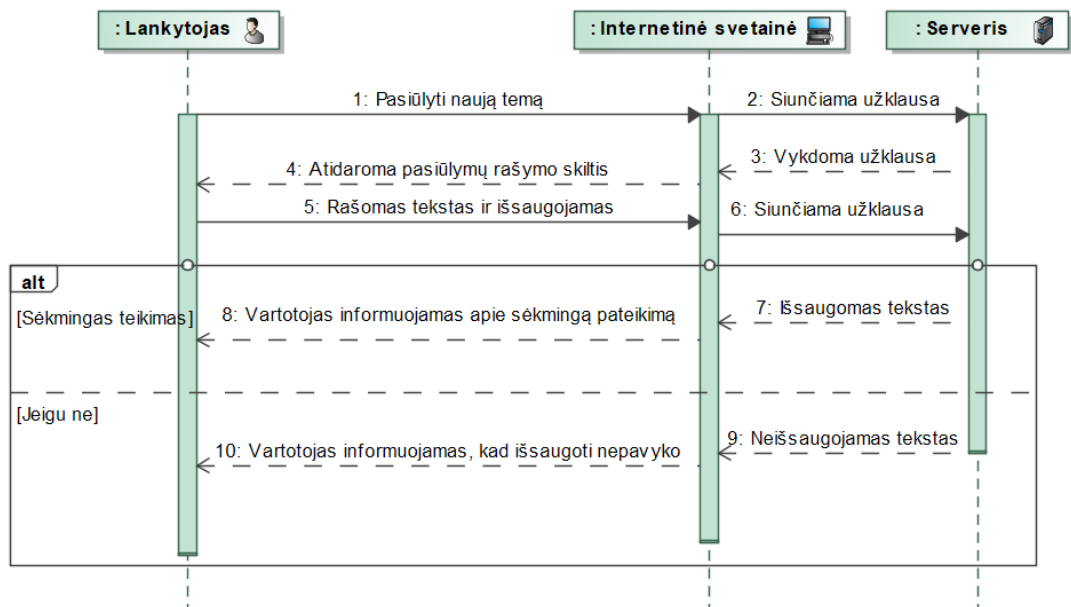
: Lankytojas

: Internetinė svetainė

: Serveris

1: Pasiūlyti naują temą

2: Siunčiama užklausa

3: Vykdoma užklausa

4: Atidaroma pasiūlymų rašymo skiltis

5: Rašomas tekstas ir išsaugojamas

6: Siunčiama užklausa

alt

[Sėkmingas teikimas]

7: Išsaugomas tekstas

8: Vartotojas informuojamas apie sėkmingą pateikimą

[Jeigu ne]

9: Neišsaugojamas tekstas

10: Vartotojas informuojamas, kad išsaugoti nepavyko